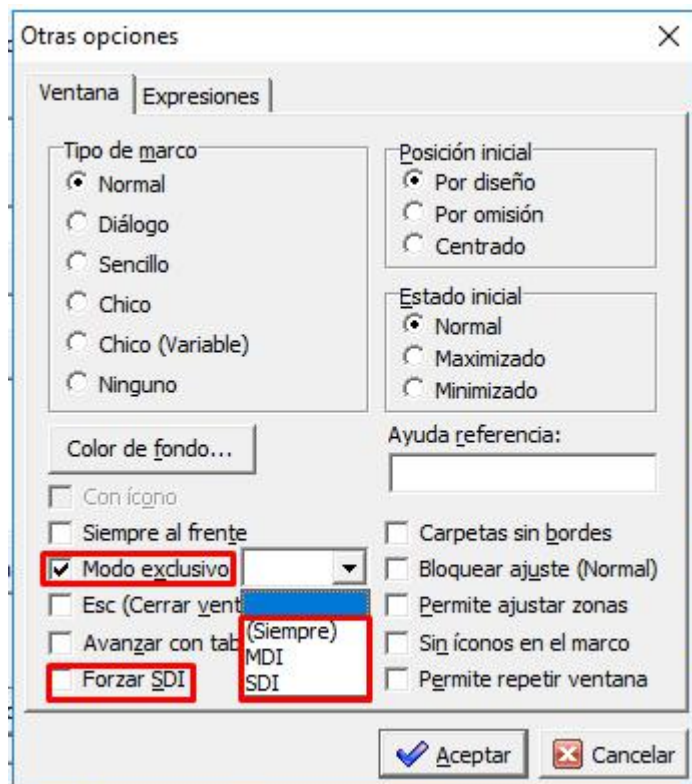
Otras opciones
×
Ventana
Expresiones
Tipo de marco
Normal
Diálogo
Sencillo
Chico
Chico (Variable)
Ninguno
Posición inicial
Por diseño
Por omisión
Centrado
Estado inicial
Normal
Maximizado
Minimizado
Color de fondo...
Ayuda referencia:
Con ícono
Siempre al frente
Modo exclusivo
Esc (Cerrar vent
Avanzar con tab
Forzar SDI
(Siempre)
MDI
SDI
Carpetas sin bordes
Bloquear ajuste (Normal)
Permite ajustar zonas
Sin íconos en el marco
Permite repetir ventana
Aceptar
Cancelar